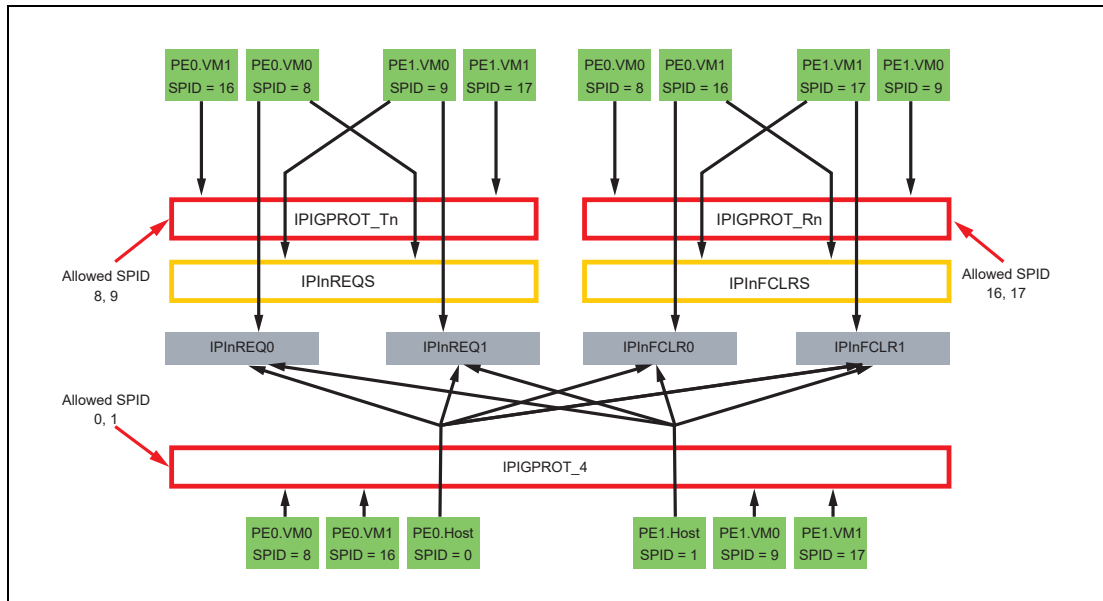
PE0.VM1
SPID = 16

PE0.VM0
SPID = 8

PE1.VM0
SPID = 9

PE1.VM1
SPID = 17

PE0.VM0
SPID = 8

PE0.VM1
SPID = 16

PE1.VM1
SPID = 17

PE1.VM0
SPID = 9

IPIGPROT_Tn

IPIGPROT_Rn

Allowed SPID
8, 9

IPInREQS

IPInFCLRS

Allowed SPID
16, 17

IPInREQ0

IPInREQ1

IPInFCLR0

IPInFCLR1

Allowed SPID
0, 1

IPIGPROT_4

PE0.VM0
SPID = 8

PE0.VM1
SPID = 16

PE0.Host
SPID = 0

PE1.Host
SPID = 1

PE1.VM0
SPID = 9

PE1.VM1
SPID = 17